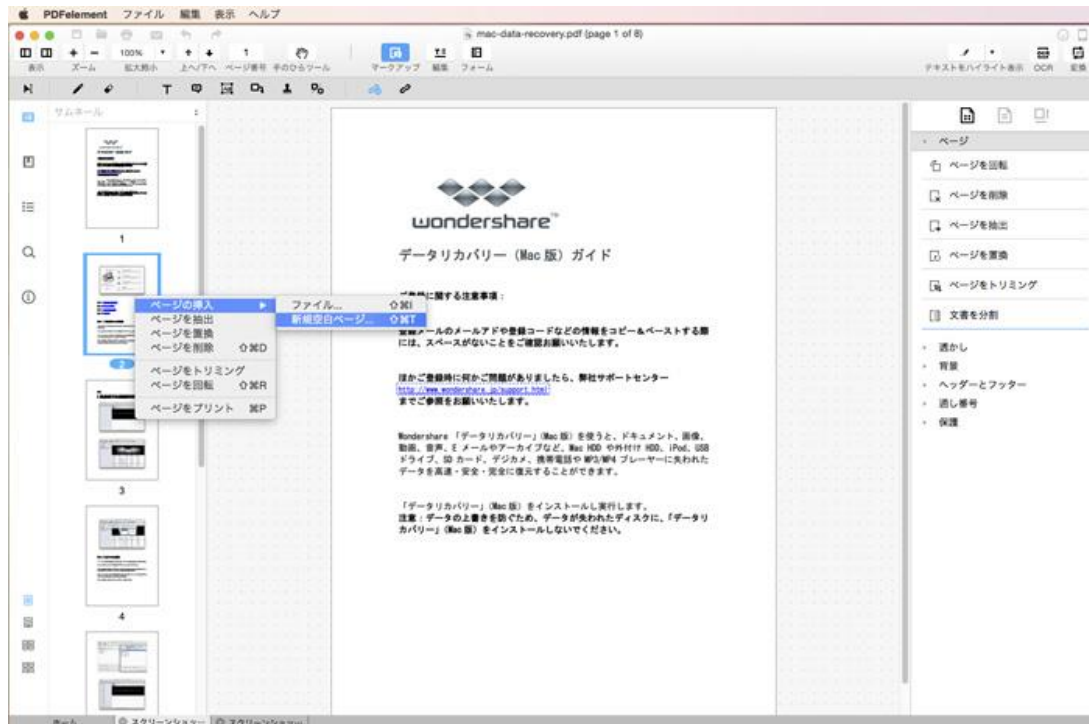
PDFelement ファイル 編集 表示 ヘルプ

mac-data-recovery.pdf (page 1 of 8)

100%

1

表示 ズーム 拡大縮小 上へ/下へ ページ番号 手のひらツール マークアップ 編集 フォーム

テキストをハイライト表示 OCR 変換

サムネール

1

2

3

4

ページの挿入
ページを抽出
ページを置換
ページを削除 ⇧⌘D
ページをトリミング
ページを回転 ⇧⌘R
ページをプリント ⌘P

ファイル... ⇧⌘I
新規空白ページ... ⇧⌘T

wondershare™

データリカバリー（Mac 版）ガイド

ご登録に関する注意事項：

登録メールのメールアドや登録コードなどの情報をコピー＆ペーストする際には、スペースがないことをご確認お願いいたします。

ほかご登録時に何かご問題がありましたら、弊社サポートセンター
http://www.wondershare.jp/support.html
までご参照をお願いいたします。

Wondershare「データリカバリー」(Mac 版) を使うと、ドキュメント、画像、動画、音声、E メールやアーカイブなど、Mac HDD や外付け HDD、iPod、USB ドライブ、SD カード、デジカメ、携帯電話や MP3/MP4 プレーヤーに失われたデータを高速・安全・完全に復元することができます。

「データリカバリー」(Mac 版) をインストールし実行します。
注意：データの上書きを防ぐため、データが失われたディスクに、「データリカバリー」(Mac 版) をインストールしないでください。

ページ
ページを回転
ページを削除
ページを抽出
ページを置換
ページをトリミング
文書を分割
透かし
背景
ヘッダーとフッター
通し番号
保護

スクリーンショット スクリーンショット